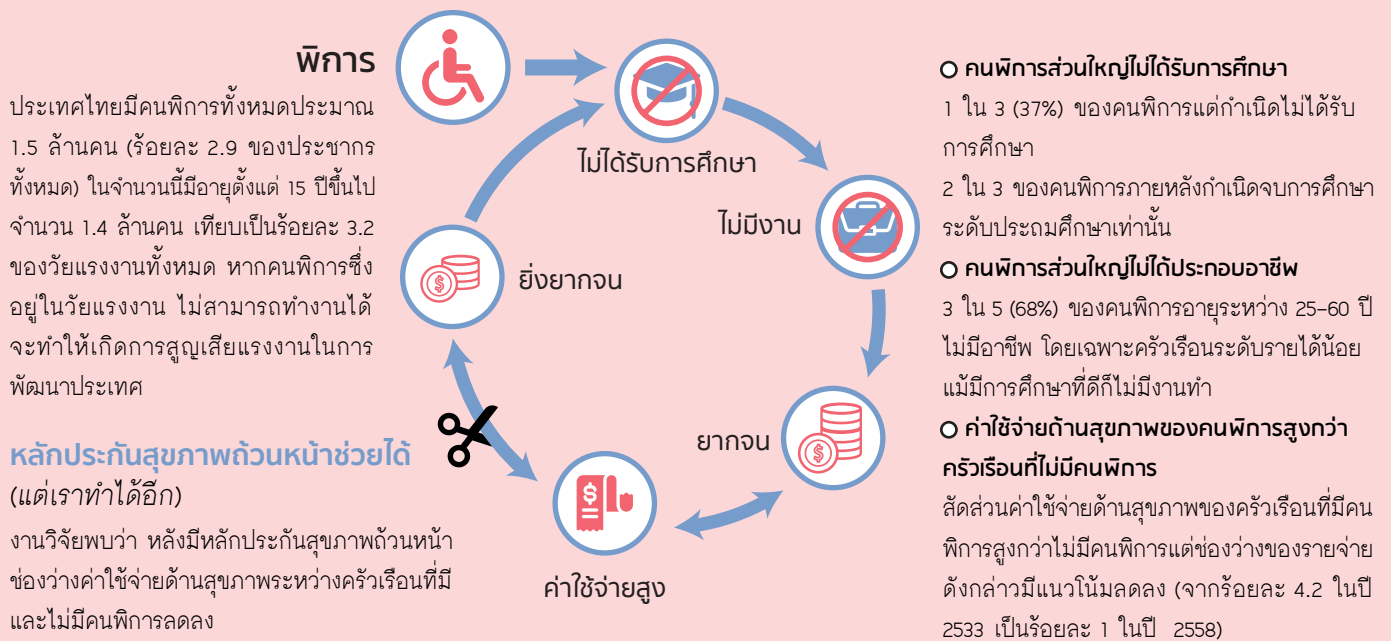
พิการ

ประเทศไทยมีคนพิการทั้งหมดประมาณ 1.5 ล้านคน (ร้อยละ 2.9 ของประชากรทั้งหมด) ในจำนวนนี้มีอายุตั้งแต่ 15 ปีขึ้นไป จำนวน 1.4 ล้านคน เทียบเป็นร้อยละ 3.2 ของวัยแรงงานทั้งหมด หากคนพิการซึ่งอยู่ในวัยแรงงาน ไม่สามารถทำงานได้ จะทำให้เกิดการสูญเสียแรงงานในการพัฒนาประเทศ

หลักประกันสุขภาพถ้วนหน้าช่วยได้ (แต่เราทำได้อีก)

งานวิจัยพบว่า หลังมีหลักประกันสุขภาพถ้วนหน้า ช่องว่างค่าใช้จ่ายด้านสุขภาพระหว่างครัวเรือนที่มีและไม่มีคนพิการลดลง

ไม่ได้รับการศึกษา

ไม่มีงาน

ยากจน

ค่าใช้จ่ายสูง

ยิ่งยากจน

คนพิการส่วนใหญ่ไม่ได้รับการศึกษา

1 ใน 3 (37%) ของคนพิการแต่กำเนิดไม่ได้รับการศึกษา

2 ใน 3 ของคนพิการภายหลังกำเนิดจบการศึกษาระดับประถมศึกษาเท่านั้น

คนพิการส่วนใหญ่ไม่ได้ประกอบอาชีพ

3 ใน 5 (68%) ของคนพิการอายุระหว่าง 25–60 ปี ไม่มีอาชีพ โดยเฉพาะครัวเรือนระดับรายได้น้อย แม้มีการศึกษาที่ดีก็ไม่มีงานทำ

ค่าใช้จ่ายด้านสุขภาพของคนพิการสูงกว่าครัวเรือนที่ไม่มีคนพิการ

สัดส่วนค่าใช้จ่ายด้านสุขภาพของครัวเรือนที่มีคนพิการสูงกว่าไม่มีคนพิการแต่ช่องว่างของรายจ่ายดังกล่าวมีแนวโน้มลดลง (จากร้อยละ 4.2 ในปี 2533 เป็นร้อยละ 1 ในปี 2558)